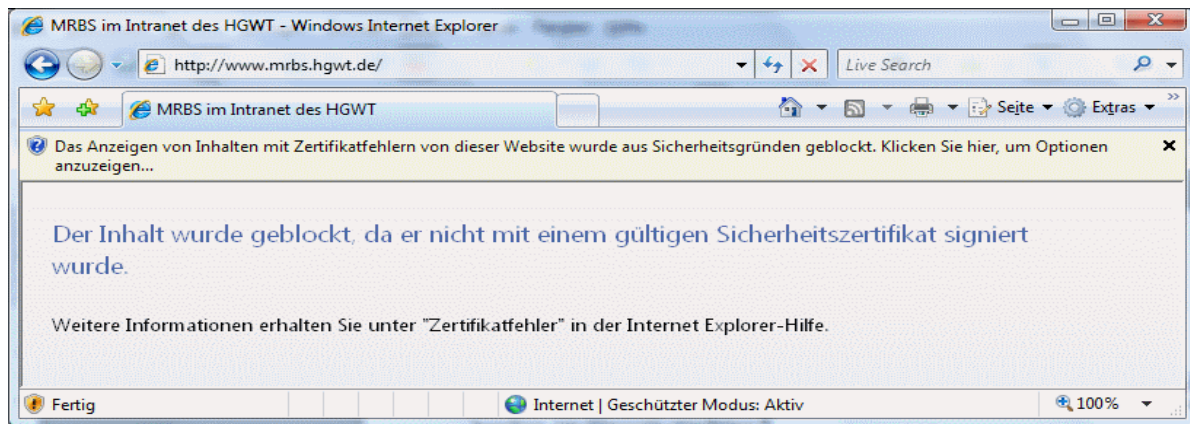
MRBS im Intranet des HGWT - Windows Internet Explorer

http://www.mrbs.hgwt.de/

Live Search

MRBS im Intranet des HGWT

Seite ▾ Extras ▾

Das Anzeigen von Inhalten mit Zertifikatfehlern von dieser Website wurde aus Sicherheitsgründen geblockt. Klicken Sie hier, um Optionen anzuzeigen...

Der Inhalt wurde geblockt, da er nicht mit einem gültigen Sicherheitszertifikat signiert wurde.

Weitere Informationen erhalten Sie unter "Zertifikatfehler" in der Internet Explorer-Hilfe.

Fertig

Internet | Geschützter Modus: Aktiv

100%